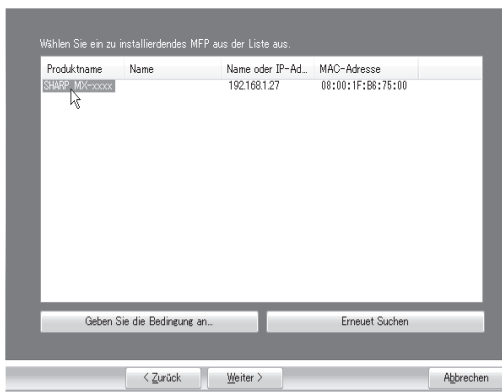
Wählen Sie ein zu installierdendes MFP aus der Liste aus.

| Produktname | Name | Name oder IP-Ad... | MAC-Adresse |
|---|---|---|---|
| SHARP MX-xxxx | | 192.168.1.27 | 08:00:1F:B6:75:00 |

Geben Sie die Bedingung an...

Erneuet Suchen

< Zurück

Weiter >

Abbrechen